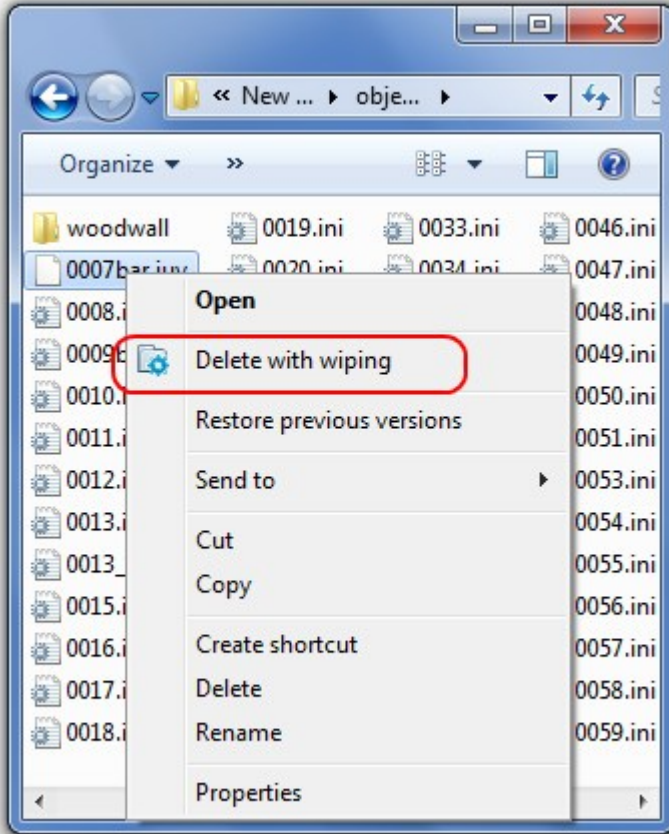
« New ... ▸ obje... ▸

Organize ▾ »

woodwall
0007bar.iuv
0008.i
0009b
0010.i
0011.i
0012.i
0013.i
0013_
0015.i
0016.i
0017.i
0018.i

0019.ini
0020.ini

0033.ini
0034.ini

0046.ini
0047.ini
0048.ini
0049.ini
0050.ini
0051.ini
0053.ini
0054.ini
0055.ini
0056.ini
0057.ini
0058.ini
0059.ini

Open
Delete with wiping
Restore previous versions
Send to
Cut
Copy
Create shortcut
Delete
Rename
Properties